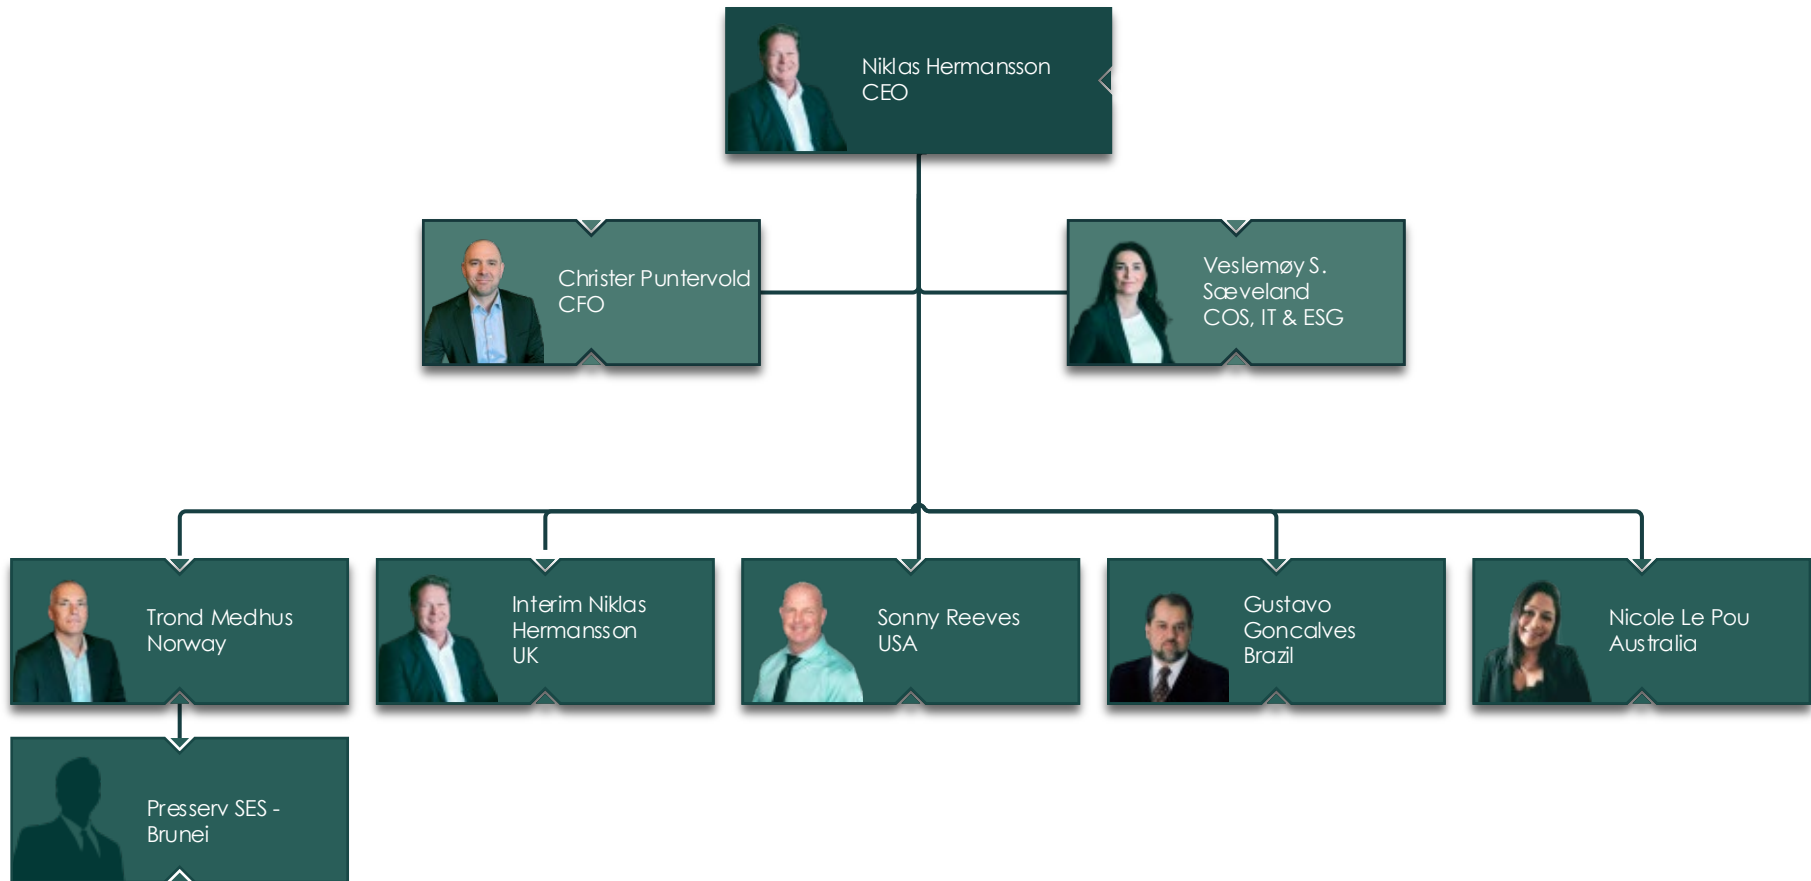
Niklas Hermansson
CEO

Christer Puntervold
CFO

Veslemøy S. Sæveland
COS, IT & ESG

Trond Medhus
Norway

Interim Niklas Hermansson
UK

Sonny Reeves
USA

Gustavo Goncalves
Brazil

Nicole Le Pou
Australia

Presserv SES - Brunei